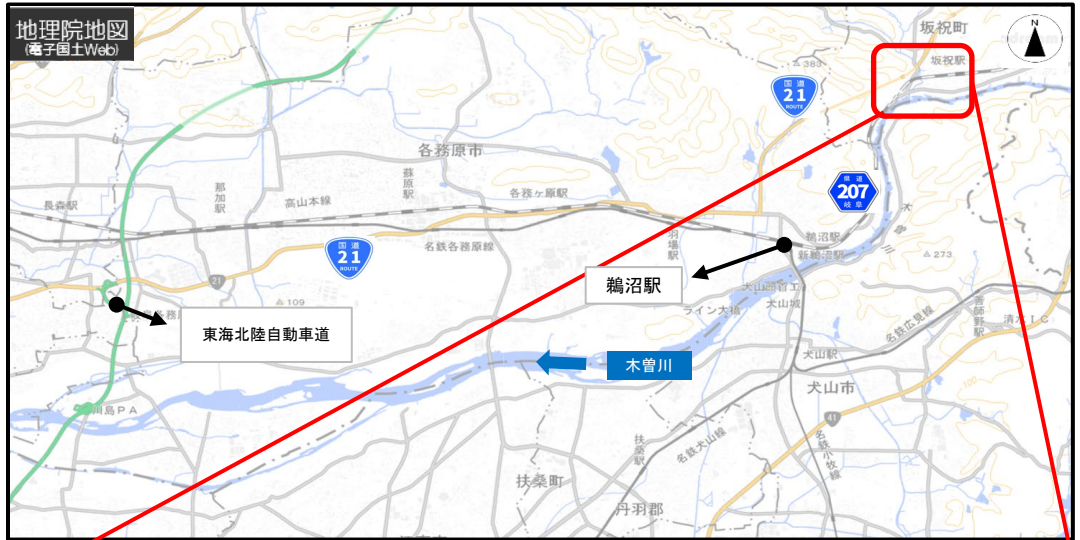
地理院地図
(電子国土Web)

坂祝町
坂祝駅
国道
21
ROUTE
各務原市
蘇原駅
各務ケ原駅
那加駅
長森駅
高山本線
国道
21
ROUTE
名鉄各務原線
羽場駅
県道
207
岐阜
鵜沼駅
新鵜沼駅
鵜沼駅
犬山遊園駅
犬山城
ライン大橋
東海北陸自動車道
木曽川
犬山駅
犬山市
名鉄広見線
善師野駅
扶桑駅
名鉄犬山線
名鉄小牧線
扶桑町
丹羽郡
川島PA